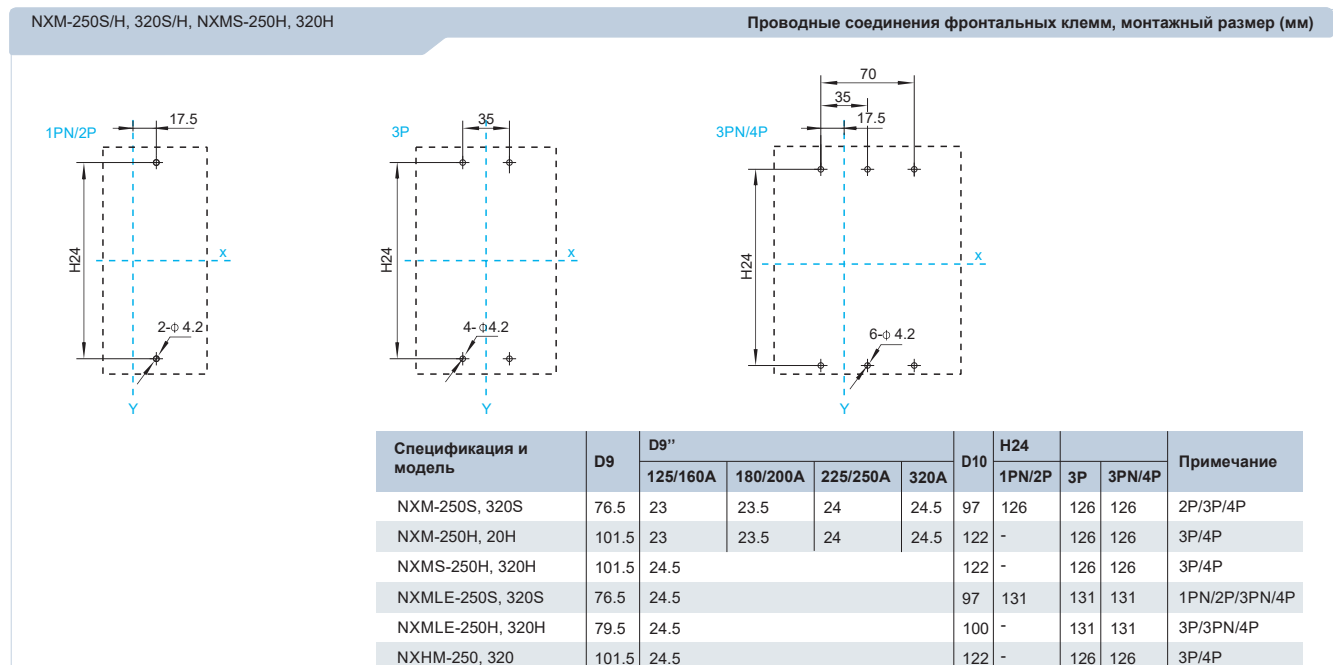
NXM-250S/H, 320S/H, NXMS-250H, 320H

Проводные соединения фронтальных клемм, монтажный размер (мм)

1PN/2P
17.5
H24
x
2-ϕ 4.2
Y

3P
35
H24
x
4- ϕ4.2
Y

3PN/4P
70
35
17.5
H24
x
6-ϕ 4.2
Y

| Спецификация и модель | D9 | D9'' 125/160A | 180/200A | 225/250A | 320A | D10 | H24 1PN/2P | 3P | 3PN/4P | Примечание |
|---|---|---|---|---|---|---|---|---|---|---|
| NXM-250S, 320S | 76.5 | 23 | 23.5 | 24 | 24.5 | 97 | 126 | 126 | 126 | 2P/3P/4P |
| NXM-250H, 20H | 101.5 | 23 | 23.5 | 24 | 24.5 | 122 | - | 126 | 126 | 3P/4P |
| NXMS-250H, 320H | 101.5 | 24.5 | | | | 122 | - | 126 | 126 | 3P/4P |
| NXMLE-250S, 320S | 76.5 | 24.5 | | | | 97 | 131 | 131 | 131 | 1PN/2P/3PN/4P |
| NXMLE-250H, 320H | 79.5 | 24.5 | | | | 100 | - | 131 | 131 | 3P/3PN/4P |
| NXHM-250, 320 | 101.5 | 24.5 | | | | 122 | - | 126 | 126 | 3P/4P |